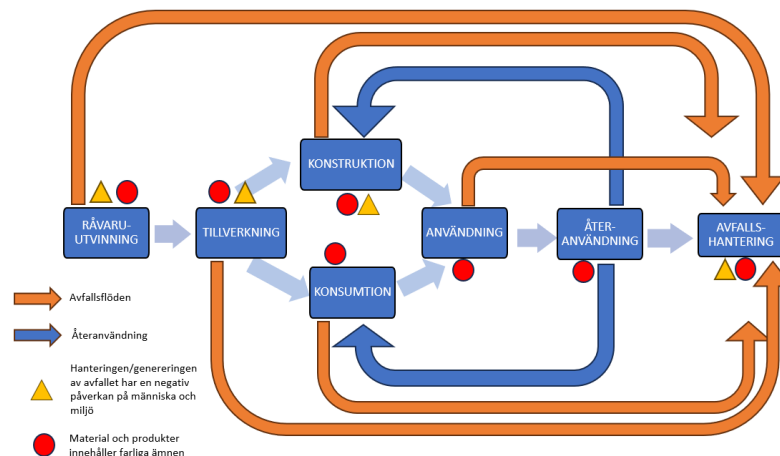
RÅVARU-UTVINNING

TILLVERKNING

KONSTRUKTION

KONSUMTION

ANVÄNDNING

ÅTER-ANVÄNDNING

AVFALLS-HANTERING

Avfallsflöden

Återanvändning

Hanteringen/genereringen av avfallet har en negativ påverkan på människa och miljö

Material och produkter innehåller farliga ämnen